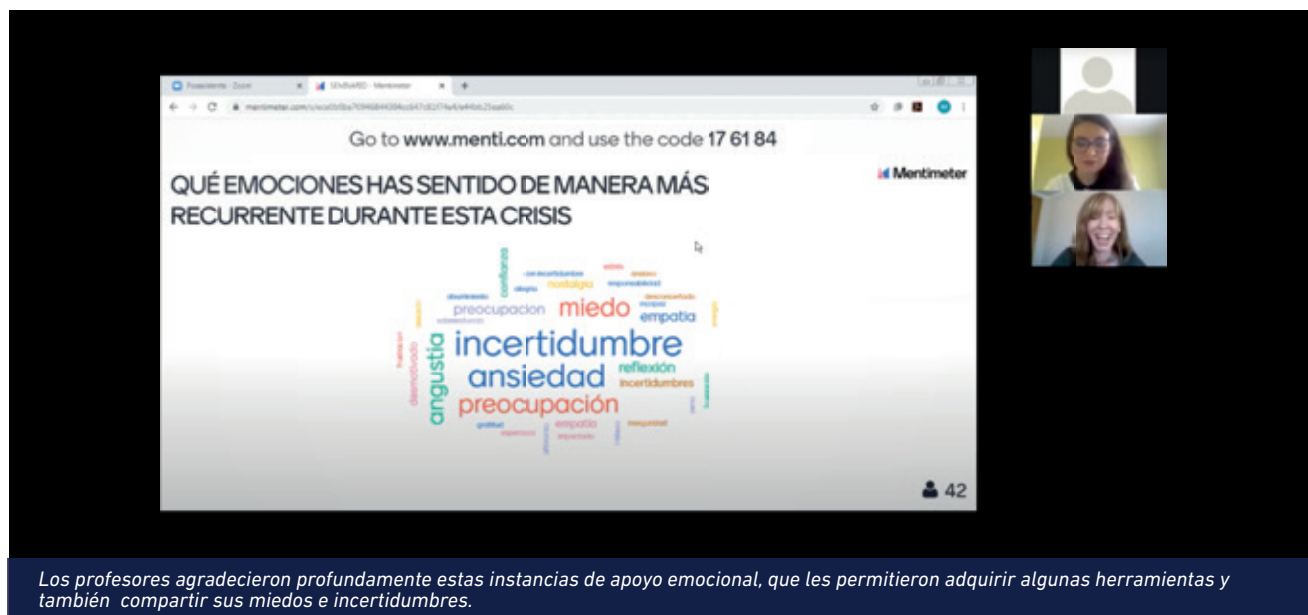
Go to www.menti.com and use the code 17 61 84

Mentimeter

QUÉ EMOCIONES HAS SENTIDO DE MANERA MÁS RECURRENTE DURANTE ESTA CRISIS

confianza
nostalgia
preocupacion
miedo
empatia
incertidumbre
angustia
ansiedad
reflexión
incertidumbres
preocupación
empatía

42

Los profesores agradecieron profundamente estas instancias de apoyo emocional, que les permitieron adquirir algunas herramientas y también compartir sus miedos e incertidumbres.